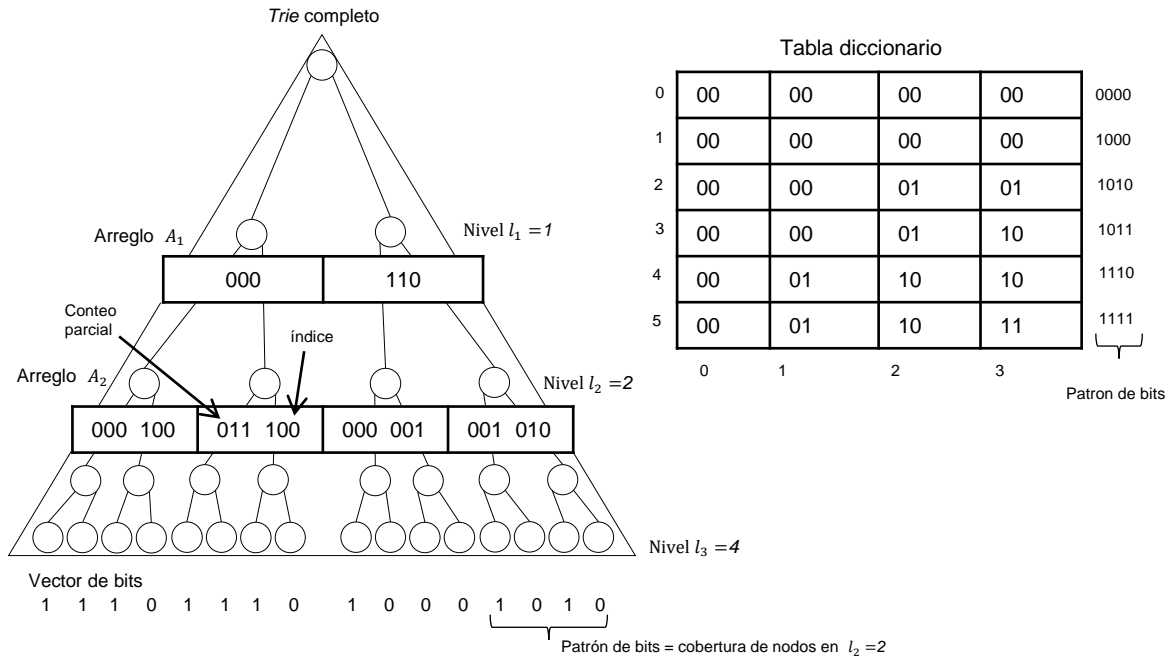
Trie completo

Arreglo $A_1$

000 | 110

Nivel $l_1 = 1$

Conteo parcial

índice

Arreglo $A_2$

000 100 | 011 100 | 000 001 | 001 010

Nivel $l_2 = 2$

Nivel $l_3 = 4$

Vector de bits
1 1 1 0 1 1 1 0 1 0 0 0 1 0 1 0

Patrón de bits = cobertura de nodos en $l_2 = 2$

Tabla diccionario

| | 0 | 1 | 2 | 3 | |
|---|---|---|---|---|---|
| 0 | 00 | 00 | 00 | 00 | 0000 |
| 1 | 00 | 00 | 00 | 00 | 1000 |
| 2 | 00 | 00 | 01 | 01 | 1010 |
| 3 | 00 | 00 | 01 | 10 | 1011 |
| 4 | 00 | 01 | 10 | 10 | 1110 |
| 5 | 00 | 01 | 10 | 11 | 1111 |

Patron de bits